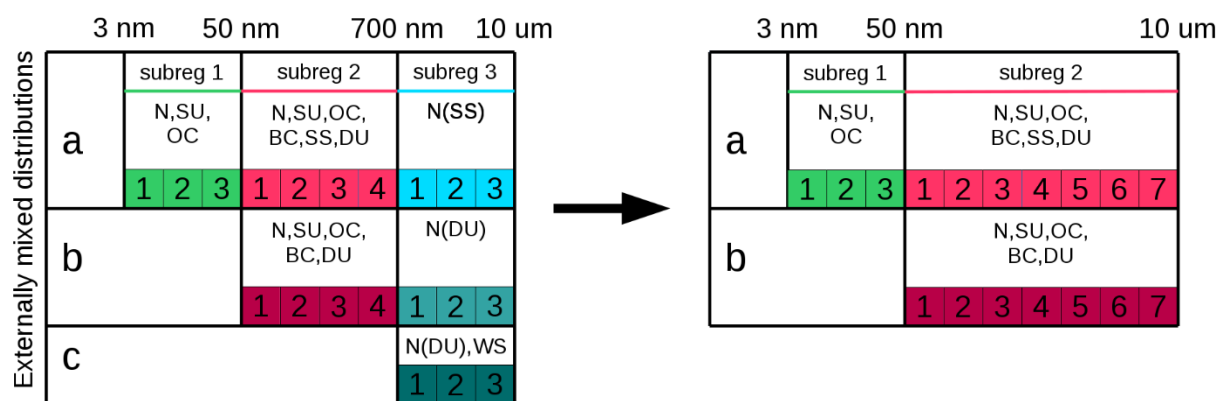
Externally mixed distributions

3 nm 50 nm 700 nm 10 um

| | subreg 1 | subreg 2 | subreg 3 |
|---|---|---|---|
| a | N,SU, OC | N,SU,OC, BC,SS,DU | N(SS) |
| | 1 2 3 | 1 2 3 4 | 1 2 3 |
| b | | N,SU,OC, BC,DU | N(DU) |
| | | 1 2 3 4 | 1 2 3 |
| c | | | N(DU),WS |
| | | | 1 2 3 |

3 nm 50 nm 10 um

| | subreg 1 | subreg 2 |
|---|---|---|
| a | N,SU, OC | N,SU,OC, BC,SS,DU |
| | 1 2 3 | 1 2 3 4 5 6 7 |
| b | | N,SU,OC, BC,DU |
| | | 1 2 3 4 5 6 7 |